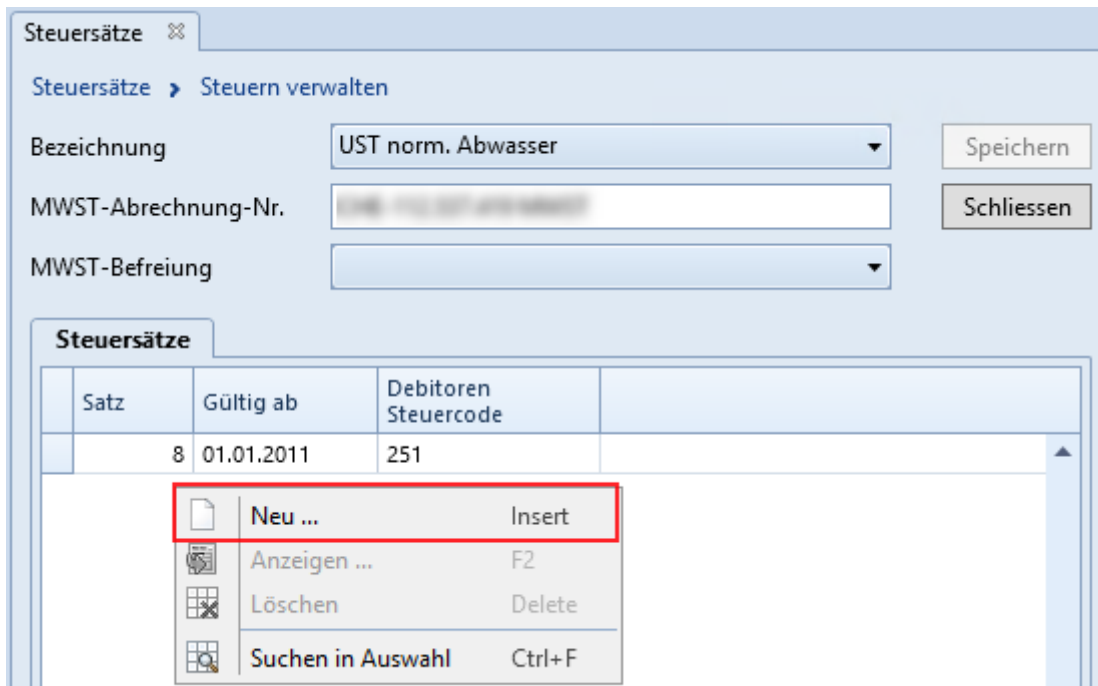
Steuersätze

Steuersätze › Steuern verwalten

Bezeichnung
UST norm. Abwasser
Speichern

MWST-Abrechnung-Nr.
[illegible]
Schliessen

MWST-Befreiung

Steuersätze

| Satz | Gültig ab | Debitoren Steuercode |
|---|---|---|
| 8 | 01.01.2011 | 251 |

Neu ... Insert
Anzeigen ... F2
Löschen Delete
Suchen in Auswahl Ctrl+F